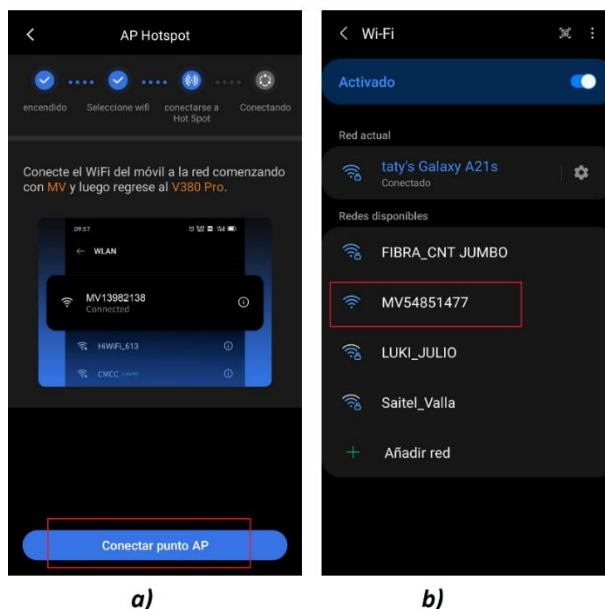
AP Hotspot

encendido

Seleccione wifi

conectarse a Hot Spot

Conectando

Conecte el WiFi del móvil a la red comenzando con MV y luego regrese al V380 Pro.

09:57

WLAN

MV13982138
Connected

HiWiFi_613

CMCC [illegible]

Conectar punto AP

a)

Wi-Fi

Activado

Red actual

taty's Galaxy A21s
Conectado

Redes disponibles

FIBRA_CNT JUMBO

MV54851477

LUKI_JULIO

Saitel_Valla

Añadir red

b)